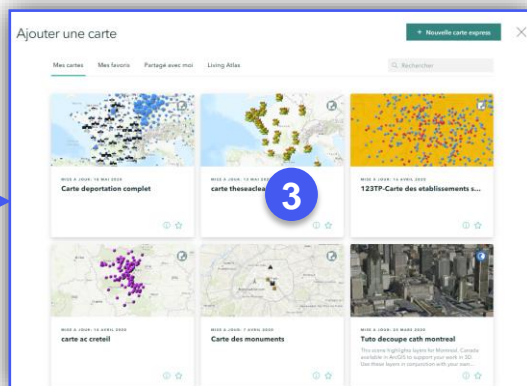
Ajouter une carte

+ Nouvelle carte express

Mes cartes
Mes favoris
Partagé avec moi
Living Atlas

Rechercher

MISE À JOUR: 10 MAI 2020
Carte deportation complet

MISE À JOUR: 10 MAI 2020
carte theseaclea

3

MISE À JOUR: 14 AVRIL 2020
123TP-Carte des etablissements s...

MISE À JOUR: 14 AVRIL 2020
carte ac creteil

MISE À JOUR: 7 AVRIL 2020
Carte des monuments

MISE À JOUR: 20 MARS 2020
Tuto decoupe cath montreal
This scene highlights layers for Montreal, Canada available in ArcGIS to support your work in 3D. Use these layers in conjunction with your own...